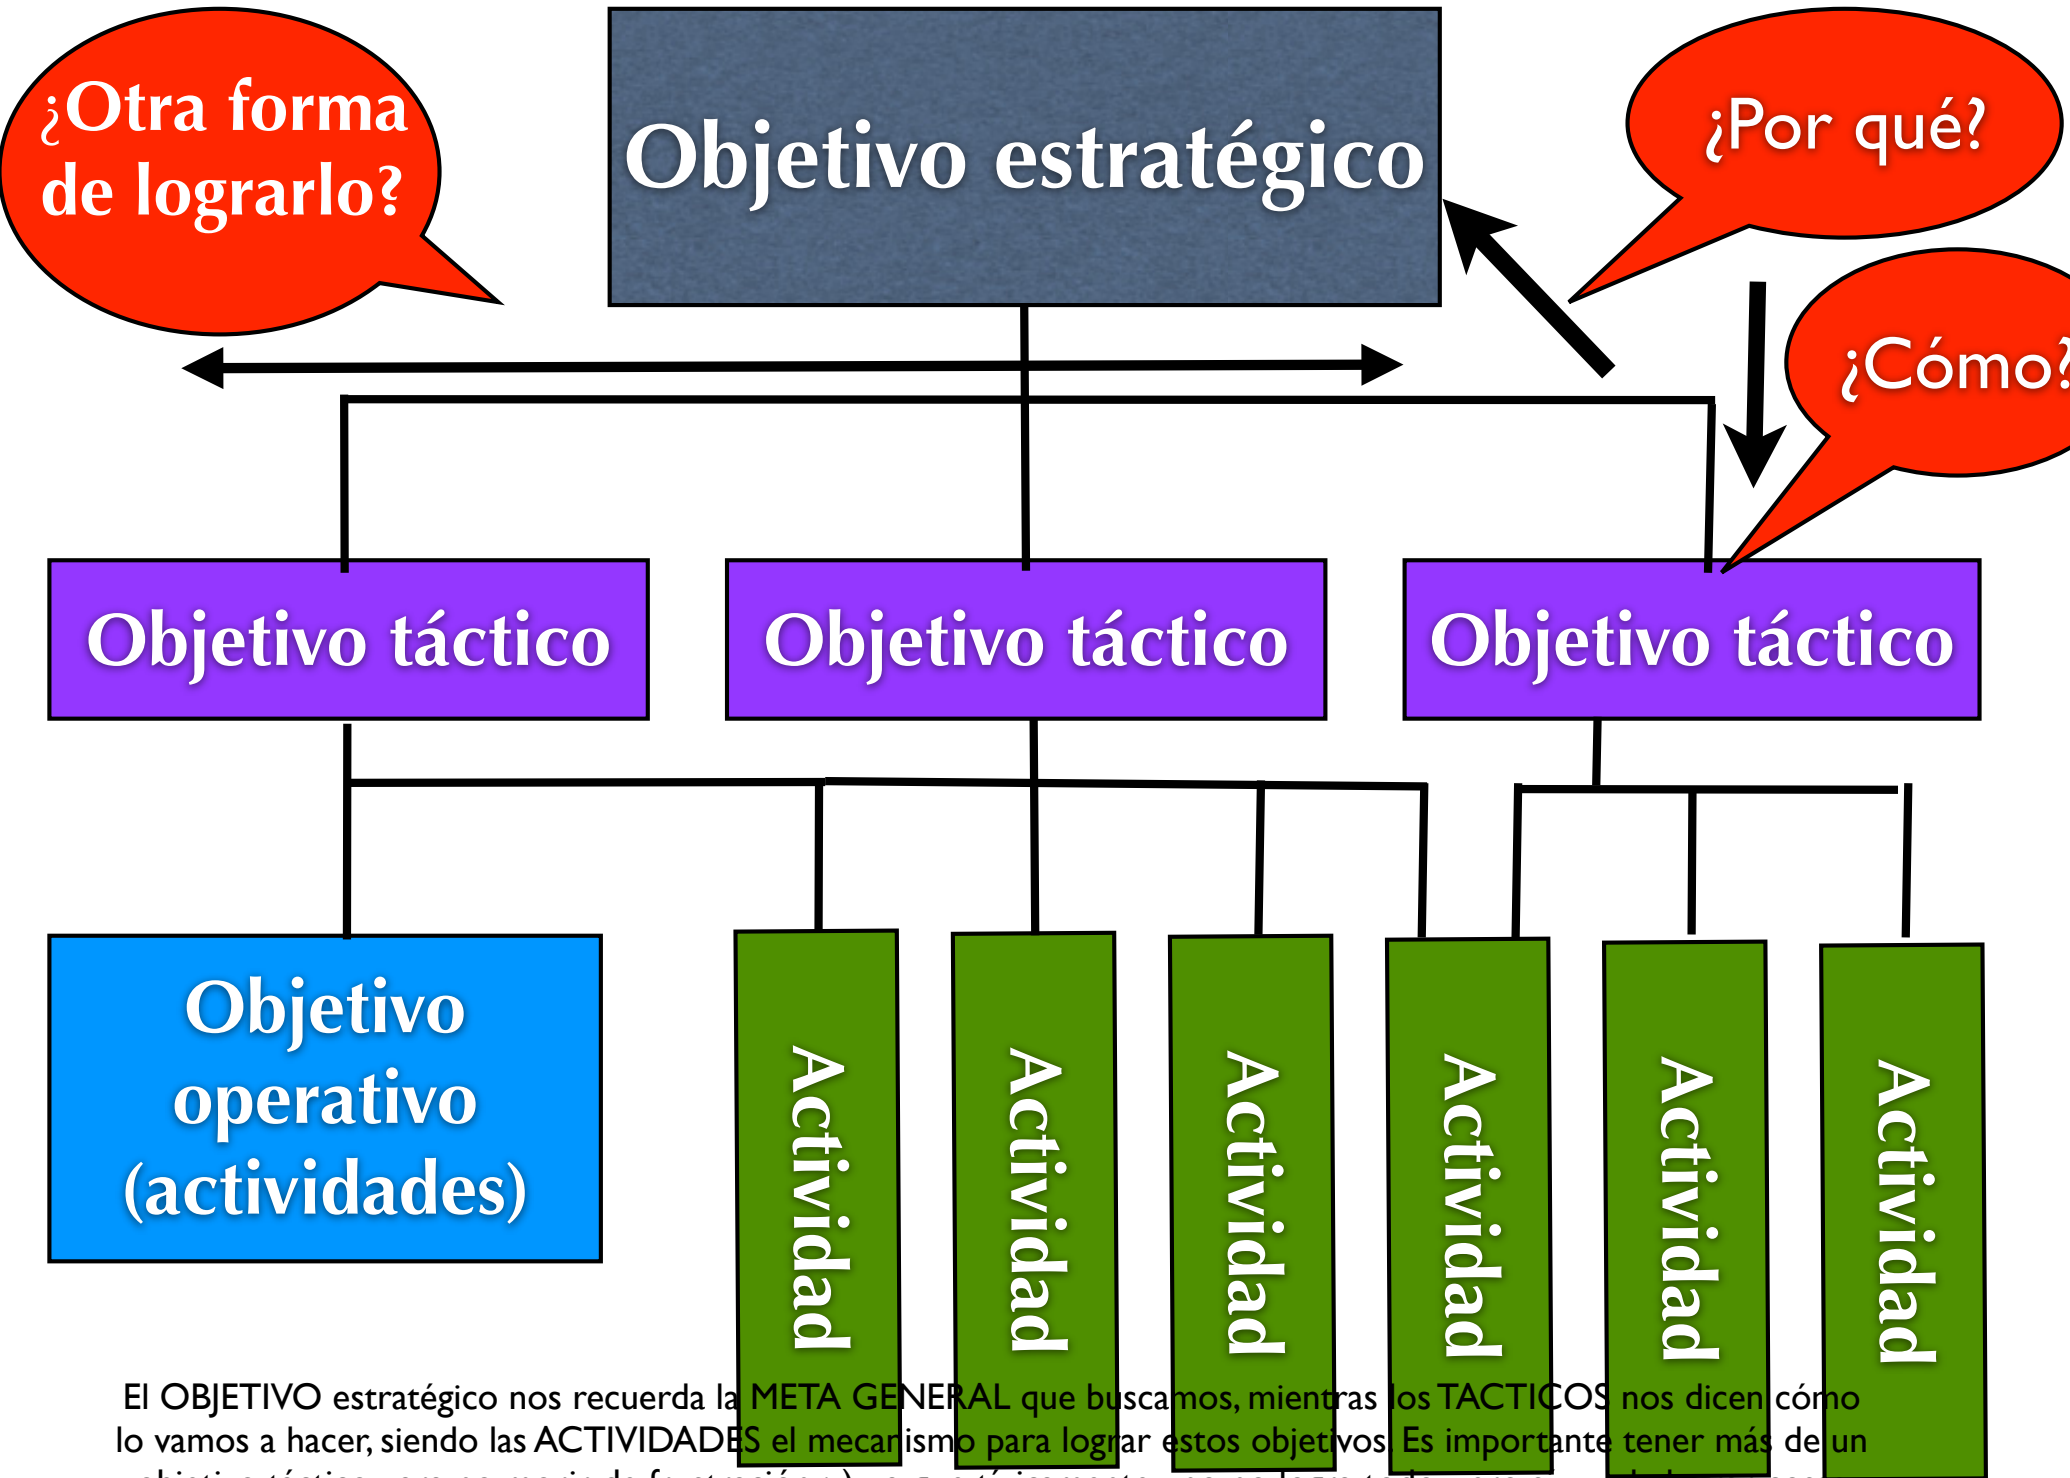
¿Otra forma de lograrlo?

Objetivo estratégico

¿Por qué?

¿Cómo?

Objetivo táctico

Objetivo táctico

Objetivo táctico

Objetivo operativo (actividades)

Actividad

Actividad

Actividad

Actividad

Actividad

Actividad

El OBJETIVO estratégico nos recuerda la META GENERAL que buscamos, mientras los TACTICOS nos dicen cómo lo vamos a hacer, siendo las ACTIVIDADES el mecanismo para lograr estos objetivos. Es importante tener más de un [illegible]